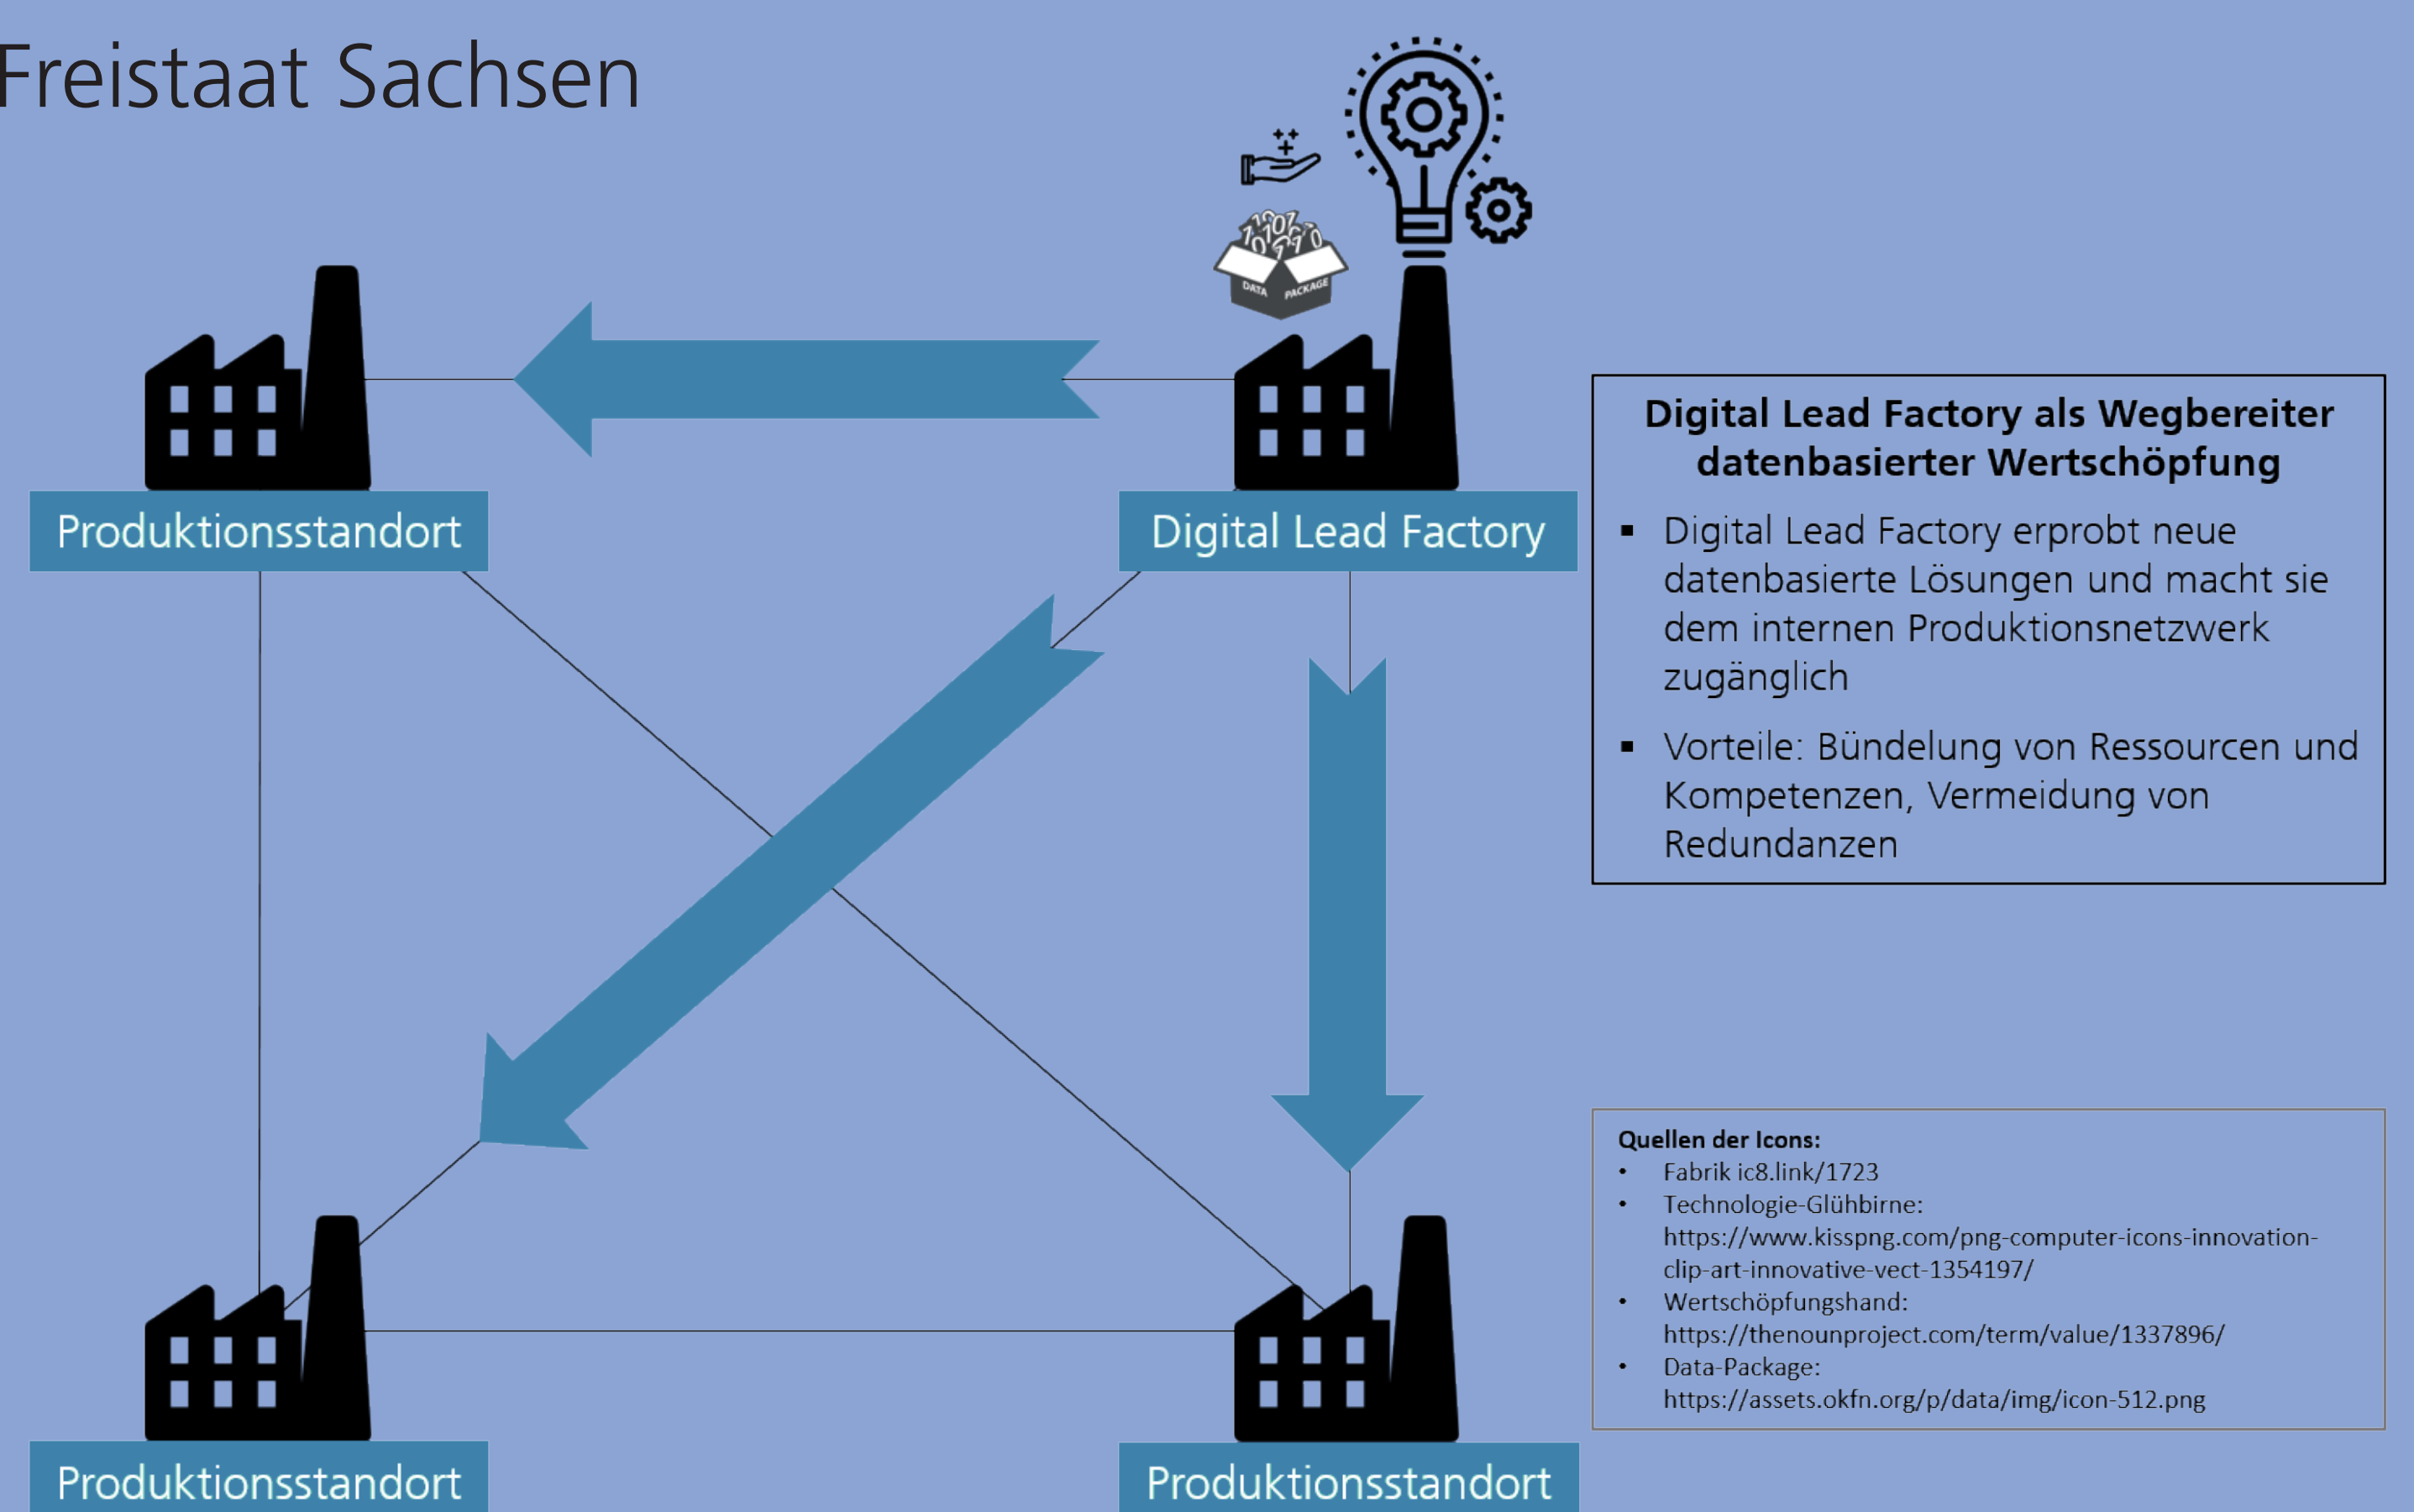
Freistaat Sachsen

DATA PACKAGE

Produktionsstandort

Digital Lead Factory

Digital Lead Factory als Wegbereiter datenbasierter Wertschöpfung

▪ Digital Lead Factory erprobt neue datenbasierte Lösungen und macht sie dem internen Produktionsnetzwerk zugänglich

▪ Vorteile: Bündelung von Ressourcen und Kompetenzen, Vermeidung von Redundanzen

Quellen der Icons:
• Fabrik ic8.link/1723
• Technologie-Glühbirne: https://www.kisspng.com/png-computer-icons-innovation-clip-art-innovative-vect-1354197/
• Wertschöpfungshand: https://thenounproject.com/term/value/1337896/
• Data-Package: https://assets.okfn.org/p/data/img/icon-512.png

Produktionsstandort

Produktionsstandort